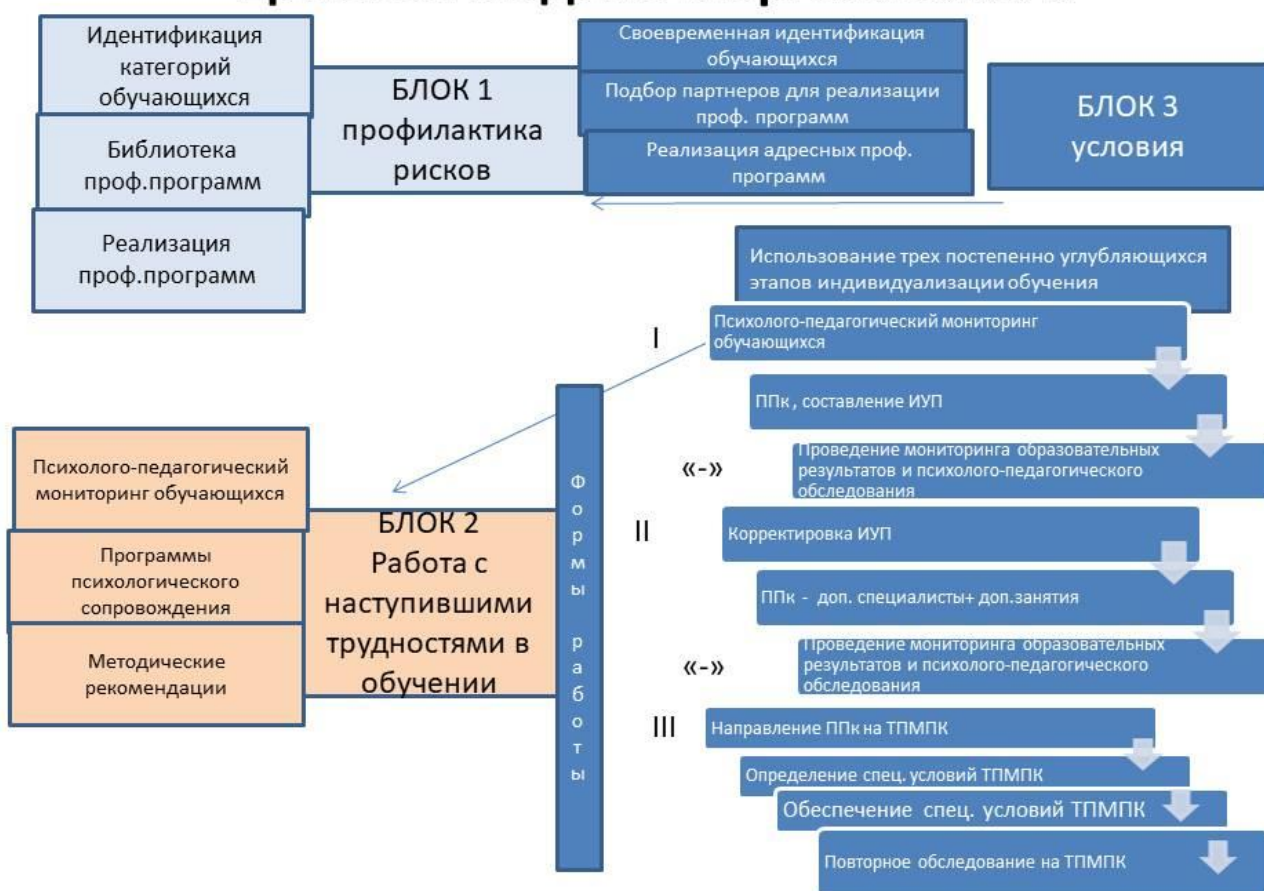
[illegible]

Идентификация категорий обучающихся

Библиотека проф.программ

Реализация проф.программ

БЛОК 1 профилактика рисков

Своевременная идентификация обучающихся

Подбор партнеров для реализации проф. программ

Реализация адресных проф. программ

БЛОК 3 условия

Использование трех постепенно углубляющихся этапов индивидуализации обучения

I

Психолого-педагогический мониторинг обучающихся

ППк , составление ИУП

«-»

Проведение мониторинга образовательных результатов и психолого-педагогического обследования

II

Корректировка ИУП

ППк - доп. специалисты+ доп.занятия

«-»

Проведение мониторинга образовательных результатов и психолого-педагогического обследования

III

Направление ППк на ТПМПК

Определение спец. условий ТПМПК

Обеспечение спец. условий ТПМПК

Повторное обследование на ТПМПК

Психолого-педагогический мониторинг обучающихся

Программы психологического сопровождения

Методические рекомендации

БЛОК 2 Работа с наступившими трудностями в обучении

Формы работы